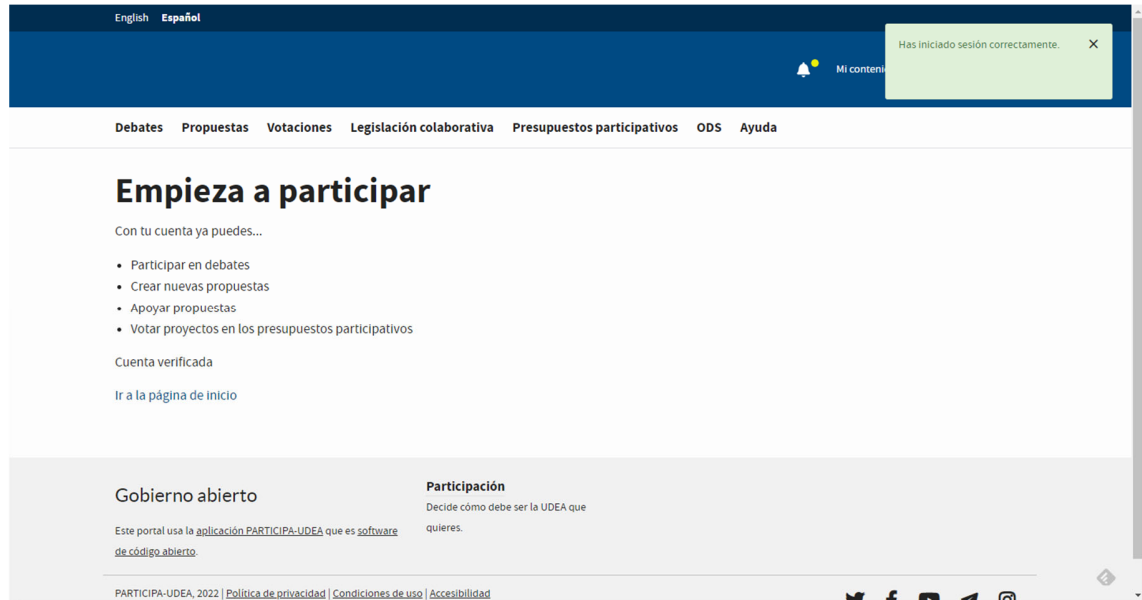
English Español

Mi conteni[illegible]

Has iniciado sesión correctamente.

Debates Propuestas Votaciones Legislación colaborativa Presupuestos participativos ODS Ayuda

Empieza a participar

Con tu cuenta ya puedes...

- Participar en debates
- Crear nuevas propuestas
- Apoyar propuestas
- Votar proyectos en los presupuestos participativos

Cuenta verificada

Ir a la página de inicio

Gobierno abierto

Este portal usa la aplicación PARTICIPA-UDEA que es software de código abierto.

Participación

Decide cómo debe ser la UDEA que quieres.

PARTICIPA-UDEA, 2022 | Política de privacidad | Condiciones de uso | Accesibilidad